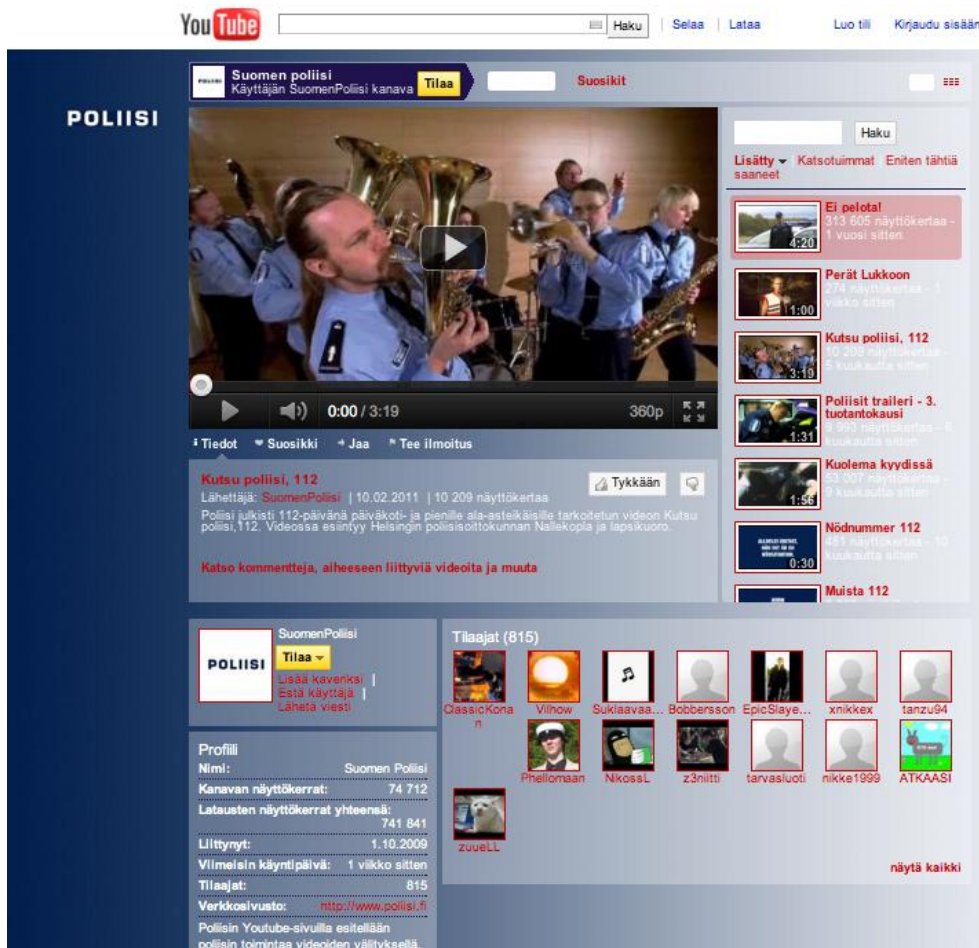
You Tube Haku | Selaa | Lataa Luo tili Kirjaudu sisään

POLIISI Suomen poliisi
Käyttäjän SuomenPoliisi kanava Tilaa Suosikit

POLIISI

Haku
Lisätty Katsotuimmat Eniten tähtiä saaneet

Ei pelota!
313 605 näyttökertaa - 1 vuosi sitten
4:20

Perät Lukkoon
274 näyttökertaa - 1 viikko sitten
1:00

Kutsu poliisi, 112
10 209 näyttökertaa - 5 kuukautta sitten
3:19

Poliisit traileri - 3. tuotantokausi
9 993 näyttökertaa - 6 kuukautta sitten
1:31

Kuolema kyydissä
53 007 näyttökertaa - 9 kuukautta sitten
1:56

Nödnummer 112
461 näyttökertaa - 10 kuukautta sitten
0:30

Muista 112

0:00 / 3:19 360p

Tiedot Suosikki Jaa Tee ilmoitus

Kutsu poliisi, 112
Lähettäjä: SuomenPoliisi | 10.02.2011 | 10.209 näyttökertaa
Tykkään
Poliisi julkisti 112-päivänä päiväkoti- ja pienille ala-asteikäisille tarkoitetun videon Kutsu poliisi,112. Videossa esiintyy Helsingin poliisisoittokunnan Nallekopla ja lapsikuoro.

Katso kommentteja, aiheeseen liittyviä videoita ja muuta

POLIISI SuomenPoliisi
Tilaa
Lisää kaveriksi |
Estä käyttäjä |
Lähetä viesti

Tilaajat (815)
ClassicKonan Vilhow Suklaavaa... Bobbersson EpicSlaye... xnikkex tanzu94
Phellomaan NikossL z3niitti tarvasluoti nikke1999 ATKAASI
zuueLL
näytä kaikki

Profiili
Nimi: Suomen Poliisi
Kanavan näyttökerrat: 74 712
Latausten näyttökerrat yhteensä: 741 841
Liittynyt: 1.10.2009
Viimeisin käyntipäivä: 1 viikko sitten
Tilaajat: 815
Verkkosivusto: http://www.poliisi.fi
Poliisin Youtube-sivuilla esitellään poliisin toimintaa videoiden välityksellä.